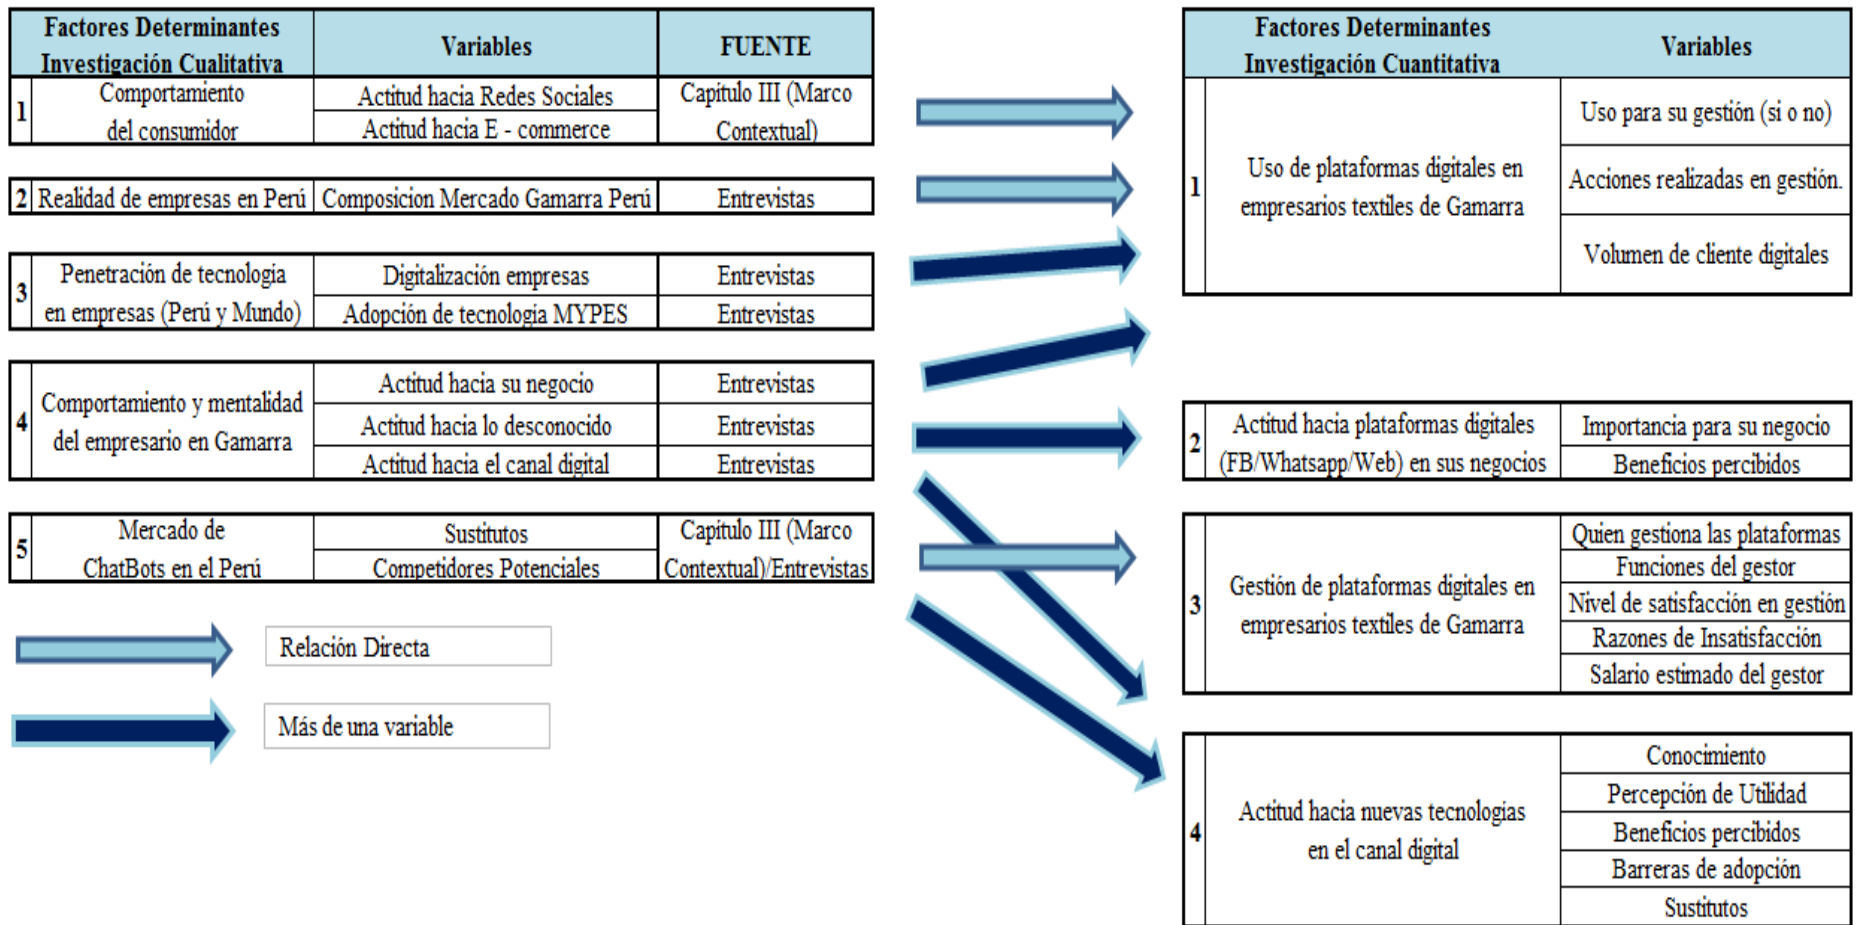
| Factores Determinantes Investigación Cualitativa | | Variables | FUENTE |
|---|---|---|---|
| 1 | Comportamiento del consumidor | Actitud hacia Redes Sociales | Capitulo III (Marco Contextual) |
| | | Actitud hacia E - commerce | |
| 2 | Realidad de empresas en Perú | Composicion Mercado Gamarra Perú | Entrevistas |
| 3 | Penetración de tecnología en empresas (Perú y Mundo) | Digitalización empresas | Entrevistas |
| | | Adopción de tecnología MYPES | Entrevistas |
| 4 | Comportamiento y mentalidad del empresario en Gamarra | Actitud hacia su negocio | Entrevistas |
| | | Actitud hacia lo desconocido | Entrevistas |
| | | Actitud hacia el canal digital | Entrevistas |
| 5 | Mercado de ChatBots en el Perú | Sustitutos | Capitulo III (Marco Contextual)/Entrevistas |
| | | Competidores Potenciales | |

Relación Directa

Más de una variable

| Factores Determinantes Investigación Cuantitativa | | Variables |
|---|---|---|
| 1 | Uso de plataformas digitales en empresarios textiles de Gamarra | Uso para su gestión (si o no) |
| | | Acciones realizadas en gestión. |
| | | Volumen de cliente digitales |
| 2 | Actitud hacia plataformas digitales (FB/Whatsapp/Web) en sus negocios | Importancia para su negocio |
| | | Beneficios percibidos |
| 3 | Gestión de plataformas digitales en empresarios textiles de Gamarra | Quien gestiona las plataformas |
| | | Funciones del gestor |
| | | Nivel de satisfacción en gestión |
| | | Razones de Insatisfacción |
| | | Salario estimado del gestor |
| 4 | Actitud hacia nuevas tecnologías en el canal digital | Conocimiento |
| | | Percepción de Utilidad |
| | | Beneficios percibidos |
| | | Barreras de adopción |
| | | Sustitutos |